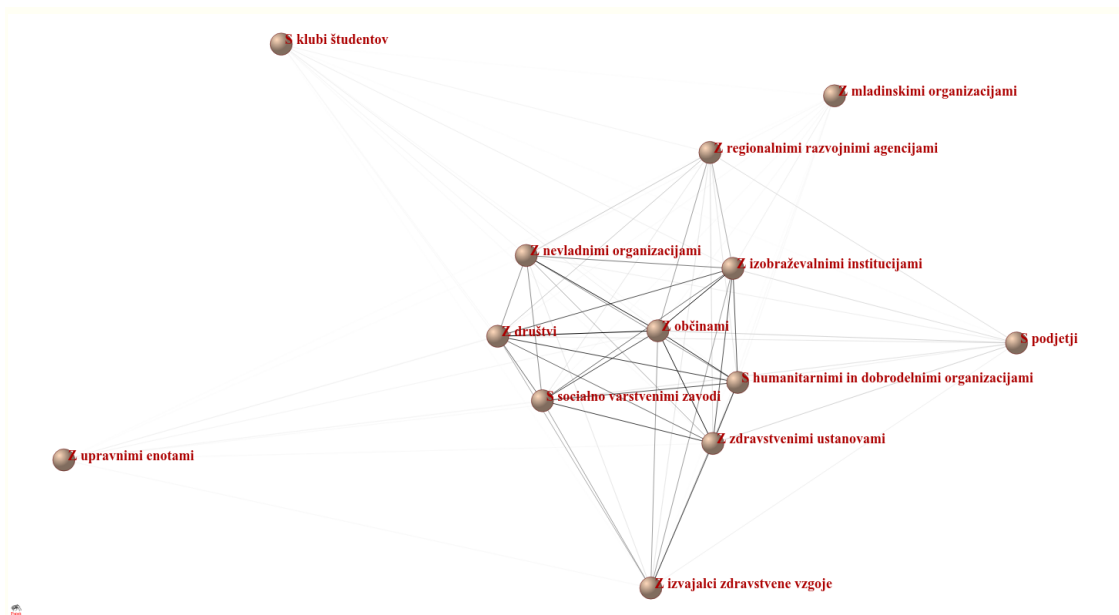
S klubi študentov

Z mladinskimi organizacijami

Z regionalnimi razvojnimi agencijami

Z nevladnimi organizacijami

Z izobraževalnimi institucijami

Z društvi

Z občinami

S podjetji

S humanitarnimi in dobrodelnimi organizacijami

S socialno varstvenimi zavodi

Z zdravstvenimi ustanovami

Z upravnimi enotami

Z izvajalci zdravstvene vzgoje